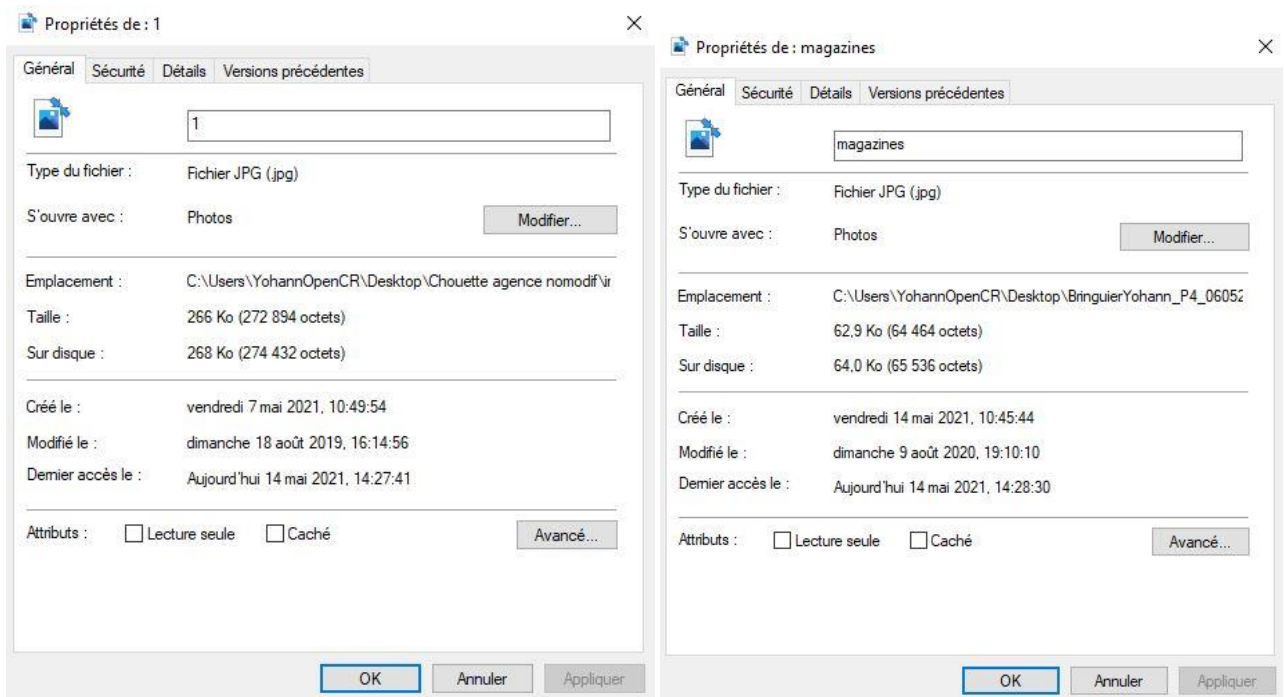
Propriétés de : 1
×

Général Sécurité Détails Versions précédentes

1

Type du fichier : Fichier JPG (.jpg)

S'ouvre avec : Photos Modifier...

Emplacement : C:\Users\YohannOpenCR\Desktop\Chouette agence nomodif\i

Taille : 266 Ko (272 894 octets)

Sur disque : 268 Ko (274 432 octets)

Créé le : vendredi 7 mai 2021, 10:49:54

Modifié le : dimanche 18 août 2019, 16:14:56

Dernier accès le : Aujourd'hui 14 mai 2021, 14:27:41

Attributs : Lecture seule Caché Avancé...

OK Annuler Appliquer

Propriétés de : magazines
×

Général Sécurité Détails Versions précédentes

magazines

Type du fichier : Fichier JPG (.jpg)

S'ouvre avec : Photos Modifier...

Emplacement : C:\Users\YohannOpenCR\Desktop\BringuierYohann_P4_06052

Taille : 62,9 Ko (64 464 octets)

Sur disque : 64,0 Ko (65 536 octets)

Créé le : vendredi 14 mai 2021, 10:45:44

Modifié le : dimanche 9 août 2020, 19:10:10

Dernier accès le : Aujourd'hui 14 mai 2021, 14:28:30

Attributs : Lecture seule Caché Avancé...

OK Annuler Appliquer